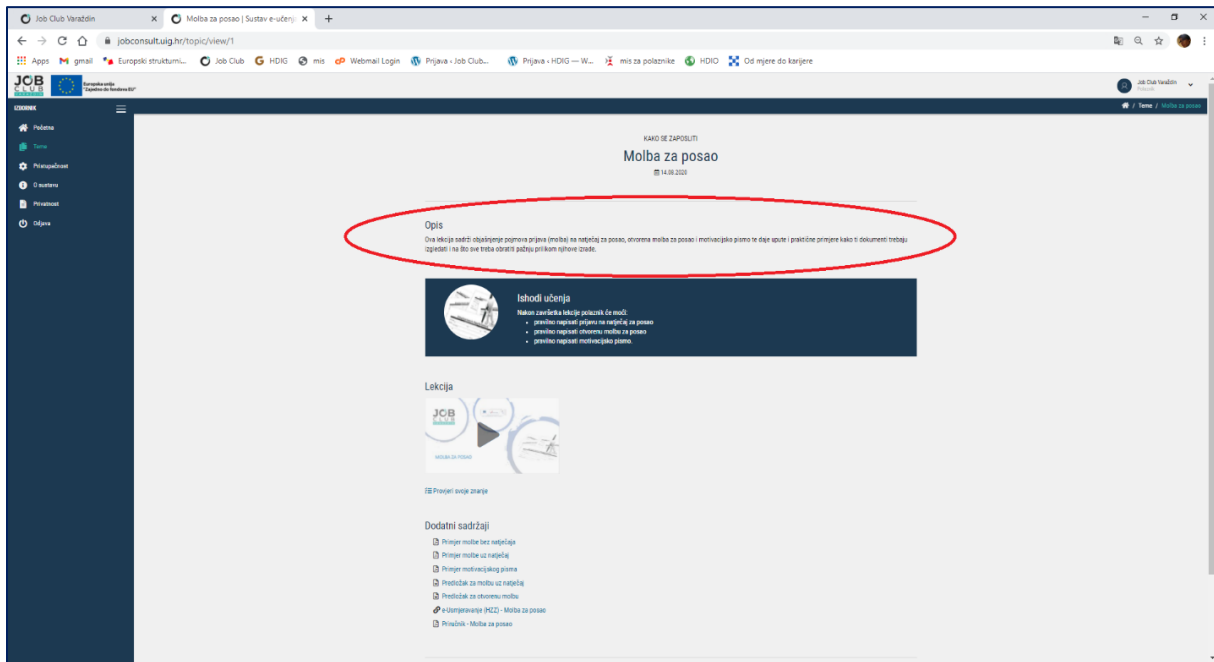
Job Club Varaždin ×
Molba za posao | Sustav e-učenja ×
+

jobconsult.uig.hr/topic/view/1

Apps gmail Europski strukturni... Job Club HDIG mis Webmail Login Prijava ‹ Job Club... Prijava ‹ HDIG — W... mis za polaznike HDIO Od mjere do karijere

JOB CLUB
Europska unija "Zajedno do fondova EU"

Job Club Varaždin
Polaznik

IZBORNIK

Početna
Teme
Pristupačnost
O sustavu
Privatnost
Odjava

/ Teme / Molba za posao

KAKO SE ZAPOSLITI
Molba za posao
14.09.2020

Opis
Ova lekcija sadrži objašnjenje pojmova prijava (molba) na natječaj za posao, otvorena molba za posao i motivacijsko pismo te daje upute i praktične primjere kako ti dokumenti trebaju izgledati i na što sve treba obratiti pažnju prilikom njihove izrade.

Ishodi učenja
Nakon završetka lekcije polaznik će moći:
• pravilno napisati prijavu na natječaj za posao
• pravilno napisati otvorenu molbu za posao
• pravilno napisati motivacijsko pismo.

Lekcija
JOB
MOLBA ZA POSAO

Provjeri svoje znanje

Dodatni sadržaji
Primjer molbe bez natječaja
Primjer molbe uz natječaj
Primjer motivacijskog pisma
Predložak za molbu uz natječaj
Predložak za otvorenu molbu
e-Usmjeravanje (HZZ) - Molba za posao
Priručnik - Molba za posao